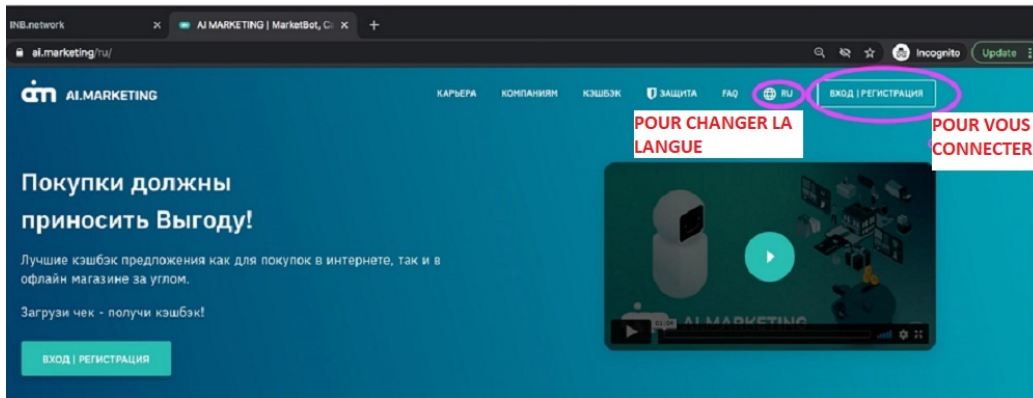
INB.network ×
AI MARKETING | MarketBot, C ×
+

ai.marketing/ru/

Incognito
Update

AI.MARKETING

КАРЬЕРА КОМПАНИЯМ КЭШБЭК ЗАЩИТА FAQ RU

ВХОД | РЕГИСТРАЦИЯ

POUR CHANGER LA LANGUE

POUR VOUS CONNECTER

Покупки должны приносить Выгоду!

Лучшие кэшбэк предложения как для покупок в интернете, так и в офлайн магазине за углом.

Загрузи чек - получи кэшбэк!

ВХОД | РЕГИСТРАЦИЯ

AI.MARKETING

01:04